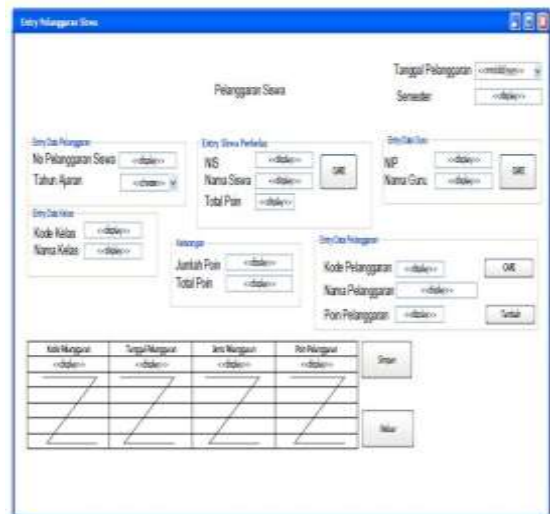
Entry Pelanggaran Siswa

Pelanggaran Siswa

Tanggal Pelanggaran <<mm/dd/yyyy>>

Semester <<display>>

Entry Data Pelanggaran

No Pelanggaran Siswa <<display>>

Tahun Ajaran <<chosen>>

Entry Siswa Perilaku

NIS <<display>>

Nama Siswa <<display>>

Total Poin <<display>>

Entry Data Guru

NIP <<display>>

Nama Guru <<display>>

Entry Data Kelas

Kode Kelas <<display>>

Nama Kelas <<display>>

Keterangan

Jumlah Poin <<display>>

Total Poin <<display>>

Entry Data Pelanggaran

Kode Pelanggaran <<display>>

Nama Pelanggaran <<display>>

Poin Pelanggaran <<display>>

OK

Tambah

| Kode Pelanggaran | Tanggal Pelanggaran | Jenis Pelanggaran | Poin Pelanggaran |
|---|---|---|---|
| <<display>> | <<display>> | <<display>> | <<display>> |

Simpan

Keluar